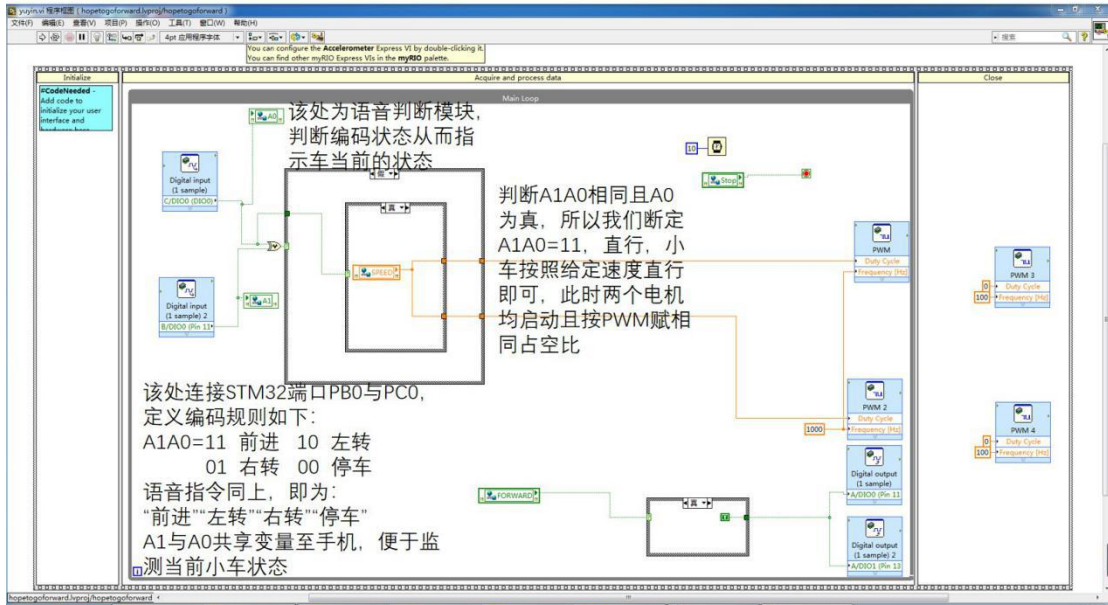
yuyin.vi 程序框图 ( hopetogoforward.lvproj/hopetogoforward )

文件(F) 编辑(E) 查看(V) 项目(P) 操作(O) 工具(T) 窗口(W) 帮助(H)

4pt 应用程序字体

You can configure the Accelerometer Express VI by double-clicking it.
You can find other myRIO Express VIs in the myRIO palette.

搜索

Initialize

Acquire and process data

Close

#CodeNeeded - Add code to initialize your user interface and hardware here

Main Loop

该处为语音判断模块，判断编码状态从而指示车当前的状态

A0

Digital input (1 sample)
C/DIO0 (DIO0)

Digital input (1 sample) 2
B/DIO0 (Pin 11)

A1

假

真

SPEED

10

Stop

判断A1A0相同且A0为真，所以我们断定A1A0=11，直行，小车按照给定速度直行即可，此时两个电机均启动且按PWM赋相同占空比

PWM
Duty Cycle
Frequency (Hz)

PWM 3
0 Duty Cycle
100 Frequency (Hz)

PWM 2
Duty Cycle
1000 Frequency (Hz)

PWM 4
0 Duty Cycle
100 Frequency (Hz)

该处连接STM32端口PB0与PC0，定义编码规则如下：
A1A0=11 前进 10 左转
01 右转 00 停车
语音指令同上，即为：
“前进”“左转”“右转”“停车”
A1与A0共享变量至手机，便于监测当前小车状态

FORWARD

真

Digital output (1 sample)
A/DIO0 (Pin 11)

Digital output (1 sample) 2
A/DIO1 (Pin 13)

hopetogoforward.lvproj/hopetogoforward